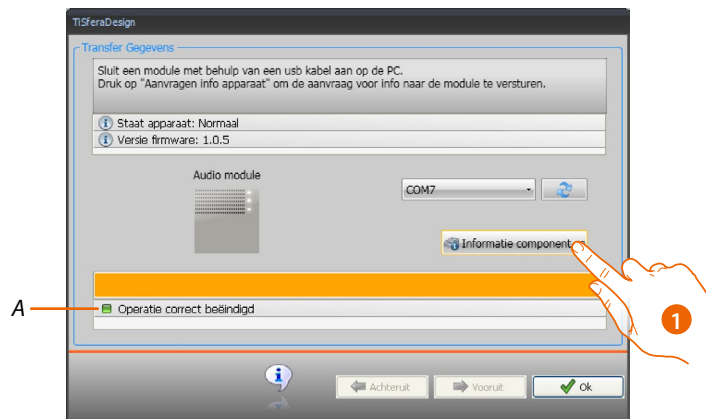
TiSferaDesign

Transfer Gegevens

Sluit een module met behulp van een usb kabel aan op de PC.
Druk op "Aanvragen info apparaat" om de aanvraag voor info naar de module te versturen.

Staat apparaat: Normaal
Versie firmware: 1.0.5

Audio module

COM7

Informatie component

A

Operatie correct beëindigd

1

Achteruit

Vooruit

Ok